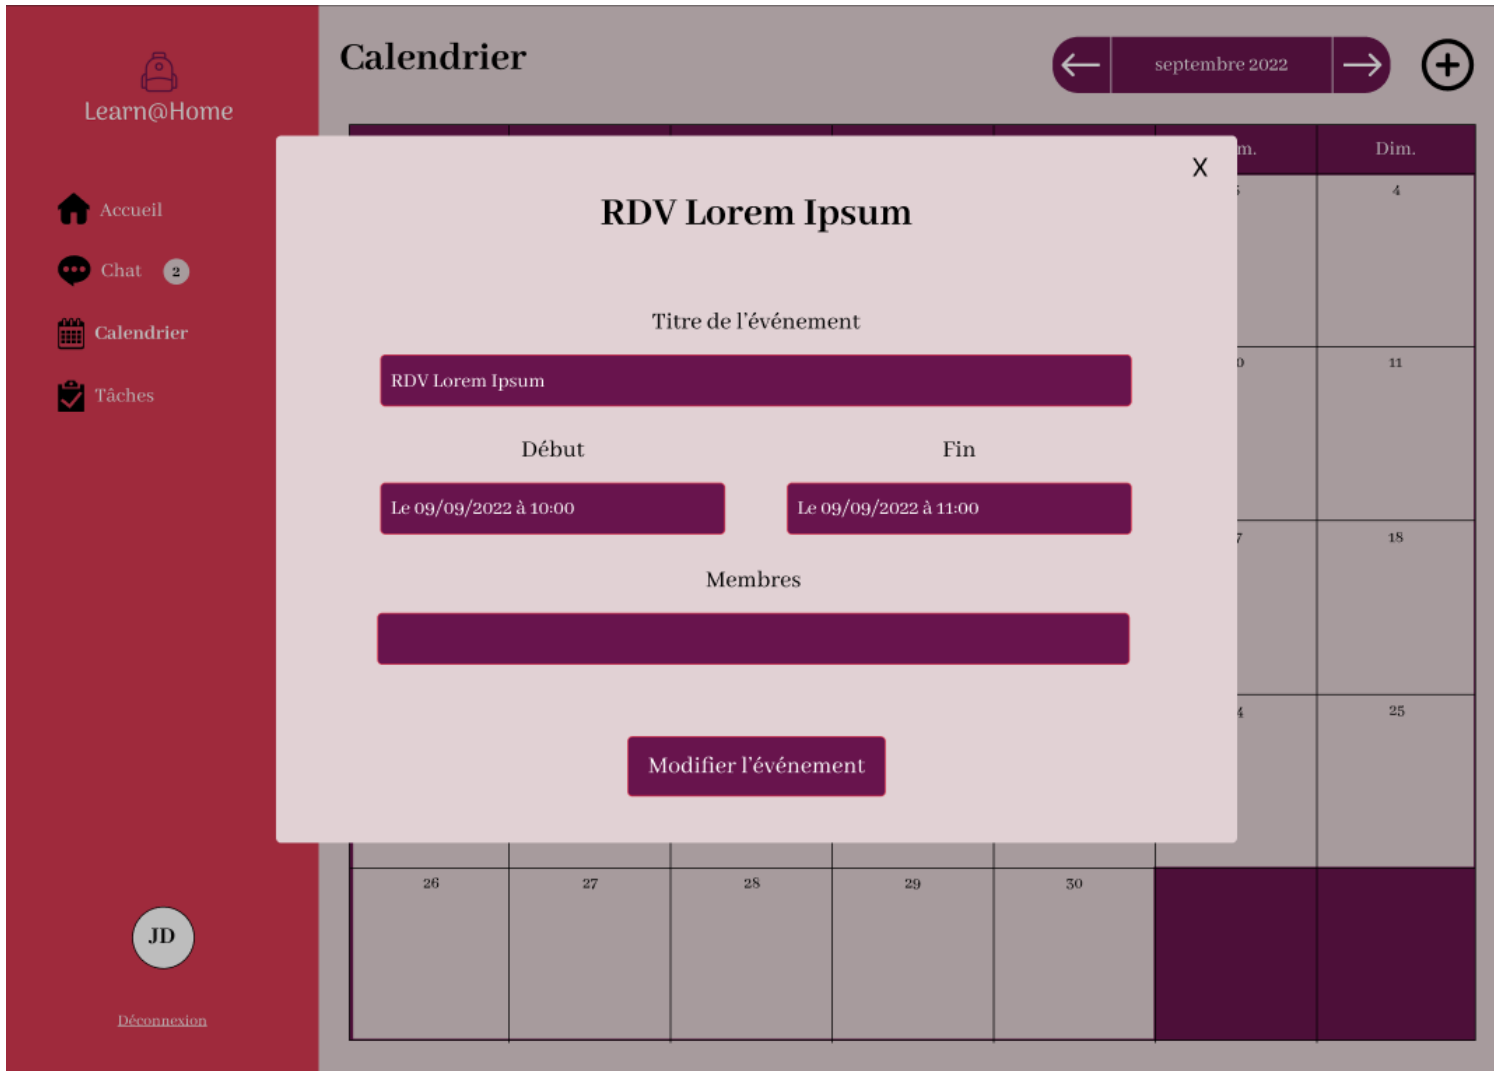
Learn@Home

Accueil

Chat 2

Calendrier

Tâches

JD

Déconnexion

Calendrier

septembre 2022

| | | | | | m. | Dim. |
|---|---|---|---|---|---|---|
| | | | | | 3 | 4 |
| | | | | | 10 | 11 |
| | | | | | 17 | 18 |
| | | | | | 24 | 25 |
| 26 | 27 | 28 | 29 | 30 | | |

X

RDV Lorem Ipsum

Titre de l'événement

RDV Lorem Ipsum

Début

Fin

Le 09/09/2022 à 10:00

Le 09/09/2022 à 11:00

Membres

Modifier l'événement